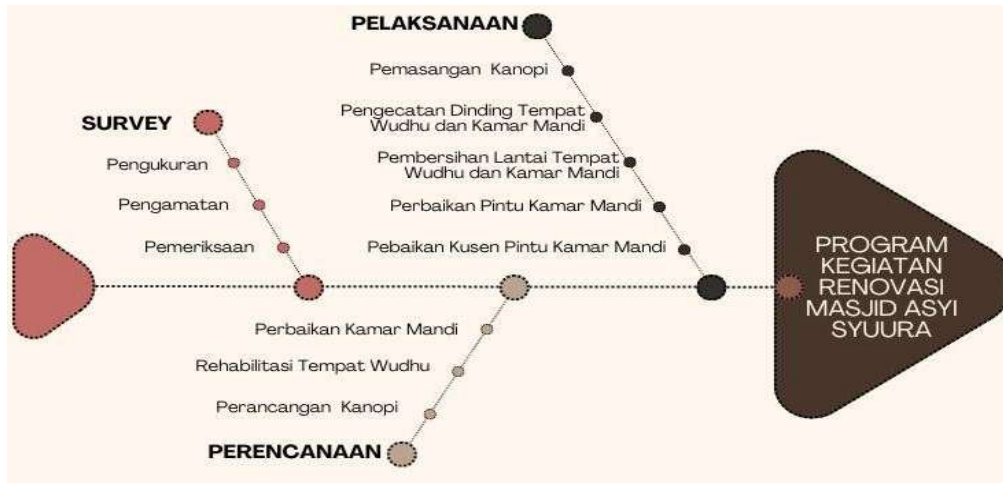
PELAKSANAAN

Pemasangan Kanopi

Pengecatan Dinding Tempat Wudhu dan Kamar Mandi

Pembersihan Lantai Tempat Wudhu dan Kamar Mandi

Perbaikan Pintu Kamar Mandi

Pebaikan Kusen Pintu Kamar Mandi

SURVEY

Pengukuran

Pengamatan

Pemeriksaan

PROGRAM KEGIATAN RENOVASI MASJID ASYI SYUURA

Perbaikan Kamar Mandi

Rehabilitasi Tempat Wudhu

Perancangan Kanopi

PERENCANAAN